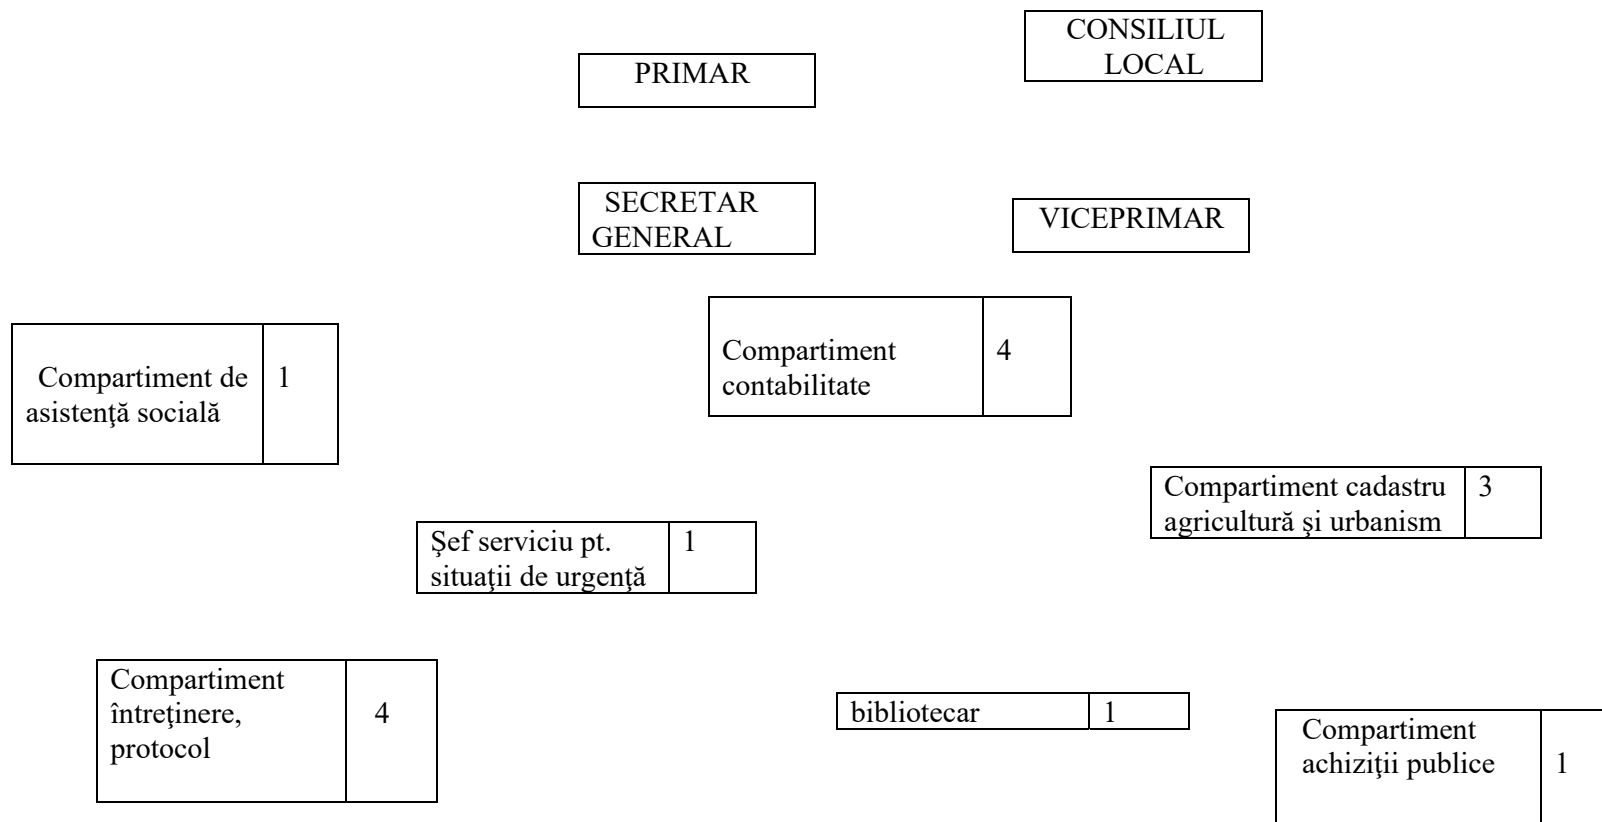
CONSILIUL LOCAL

PRIMAR

SECRETAR GENERAL

VICEPRIMAR

Compartiment de asistenţă socială | 1

Compartiment contabilitate | 4

Compartiment cadastru agricultură şi urbanism | 3

Şef serviciu pt. situaţii de urgenţă | 1

Compartiment întreţinere, protocol | 4

bibliotecar | 1

Compartiment achiziţii publice | 1